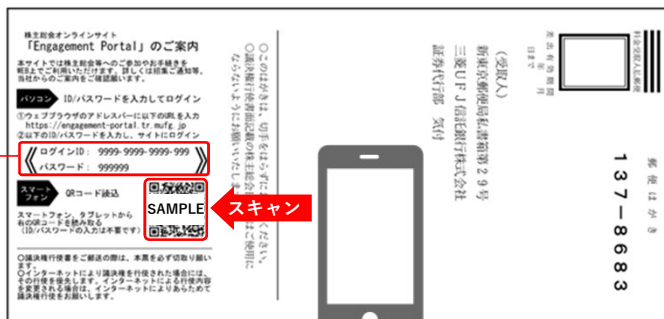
株主総会オンラインサイト
「Engagement Portal」のご案内

本サイトでは株主総会へのご参加や各種お手続きを

パソコン ID/パスワードを入力してログイン

①ウェブブラウザのアドレスバーに以下のURLを入力
https://engagement-portal.tr.mufg.jp
②以下のID/パスワードを入力し、サイトにログイン

ログインID： 9999-9999-9999-999
パスワード： 999999

スマートフォン QRコード読込

SAMPLE

スマートフォン、タブレットから右のQRコードを読み取る
（ID/パスワードの入力は不要です）

○議決権行使書をご郵送の際は、本票を必ず切取り願います。
○インターネットにより議決権を行使される場合には、その行使を優先します。インターネットにより行使内容を変更される場合は、インターネットにより改めて議決権行使をお願いします。

スキャン

○このはがきは、切手を貼らずにご投函ください。
○議決権行使書記載の事項以外の目的には使用いたしません。

（受取人）
新東京郵便局私書箱第２９号
三菱ＵＦＪ信託銀行株式会社
証券代行部　気付

料金受取人払郵便

差出有効期間

郵便はがき

１３７－８６８３